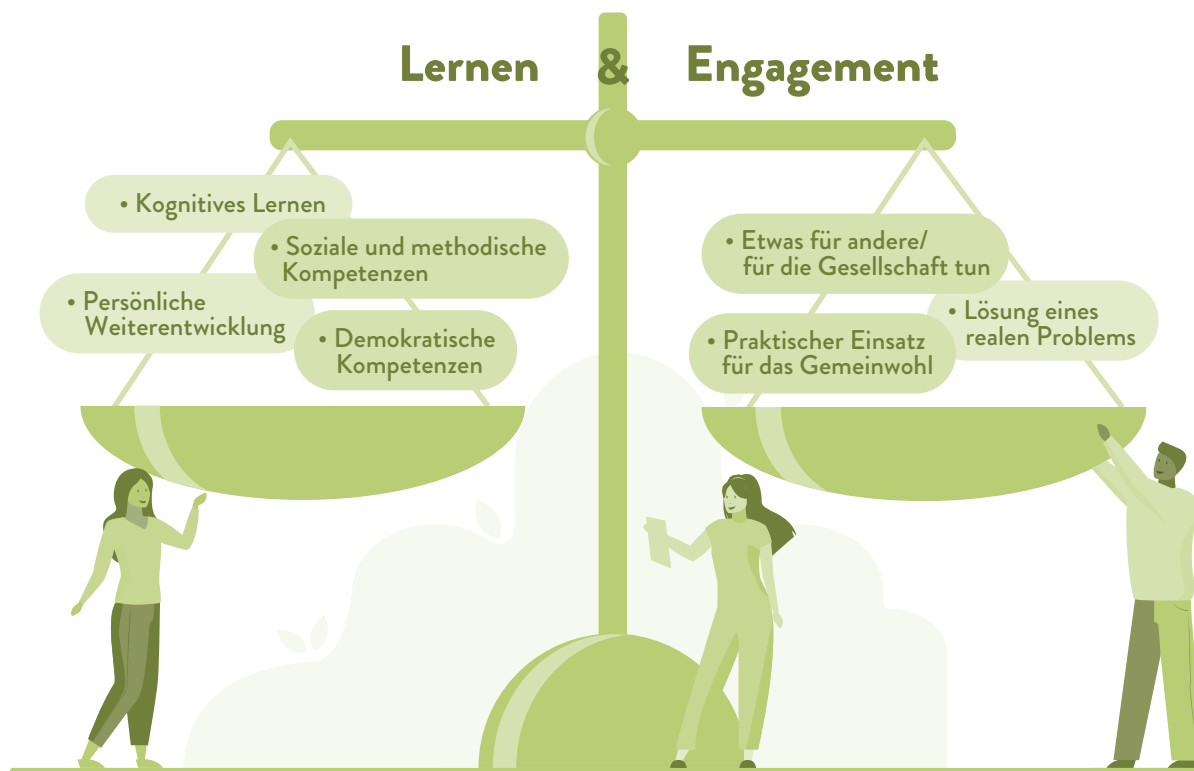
Lernen & Engagement

• Kognitives Lernen

• Soziale und methodische Kompetenzen

• Persönliche Weiterentwicklung

• Demokratische Kompetenzen

• Etwas für andere/ für die Gesellschaft tun

• Lösung eines realen Problems

• Praktischer Einsatz für das Gemeinwohl